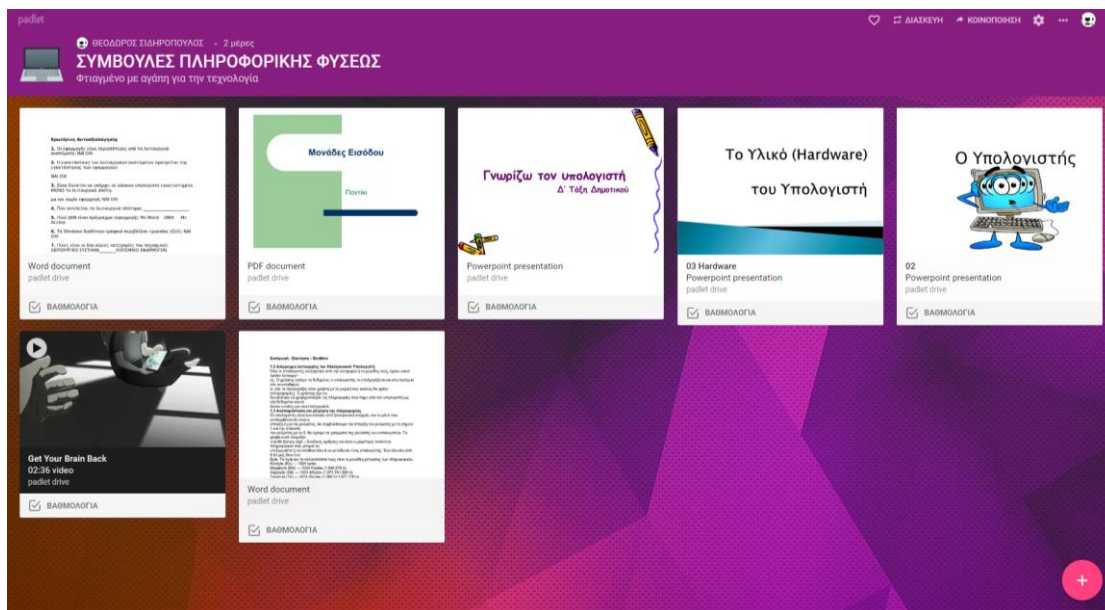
padlet

ΔΙΑΣΚΕΥΗ ΚΟΙΝΟΠΟΙΗΣΗ ...

ΘΕΟΔΩΡΟΣ ΣΙΔΗΡΟΠΟΥΛΟΣ · 2 μέρες
ΣΥΜΒΟΥΛΕΣ ΠΛΗΡΟΦΟΡΙΚΗΣ ΦΥΣΕΩΣ
Φτιαγμένο με αγάπη για την τεχνολογία

Ερωτήσεις Αυτοαξιολόγησης
1. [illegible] ΝΑΙ ΟΧΙ
2. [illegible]
3. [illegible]
4. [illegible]
5. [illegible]
6. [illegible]
7. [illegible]

Word document
padlet drive
ΒΑΘΜΟΛΟΓΙΑ

Μονάδες Εισόδου
Ποντίκι
PDF document
padlet drive
ΒΑΘΜΟΛΟΓΙΑ

Γνωρίζω τον υπολογιστή
Δ' Τάξη Δημοτικού
Powerpoint presentation
padlet drive
ΒΑΘΜΟΛΟΓΙΑ

Το Υλικό (Hardware)
του Υπολογιστή
03 Hardware
Powerpoint presentation
padlet drive
ΒΑΘΜΟΛΟΓΙΑ

Ο Υπολογιστής
02
Powerpoint presentation
padlet drive
ΒΑΘΜΟΛΟΓΙΑ

Get Your Brain Back
02:36 video
padlet drive
ΒΑΘΜΟΛΟΓΙΑ

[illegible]
Word document
padlet drive
ΒΑΘΜΟΛΟΓΙΑ

+